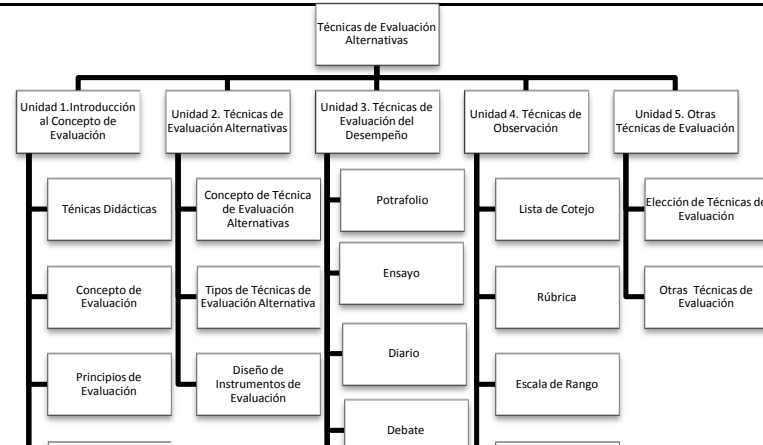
Técnicas de Evaluación Alternativas

Unidad 1.Introducción al Concepto de Evaluación

Ténicas Didácticas

Concepto de Evaluación

Principios de Evaluación

Unidad 2. Técnicas de Evaluación Alternativas

Concepto de Técnica de Evaluación Alternativas

Tipos de Técnicas de Evaluación Alternativa

Diseño de Instrumentos de Evaluación

Unidad 3. Técnicas de Evaluación del Desempeño

Potrafolio

Ensayo

Diario

Debate

Unidad 4. Técnicas de Observación

Lista de Cotejo

Rúbrica

Escala de Rango

Unidad 5. Otras Técnicas de Evaluación

Elección de Técnicas de Evaluación

Otras Técnicas de Evaluación